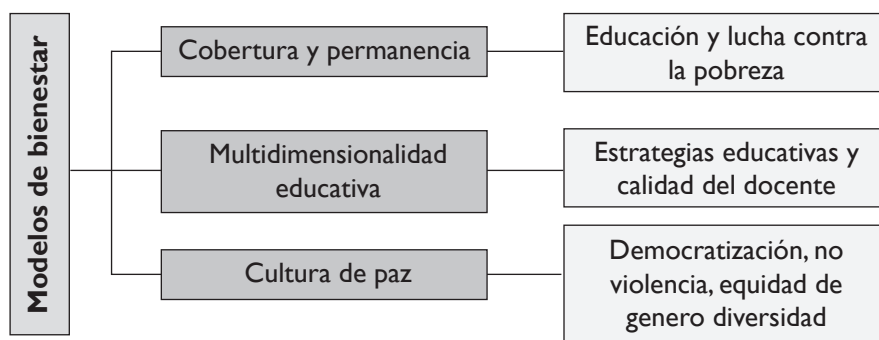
Modelos de bienestar

Cobertura y permanencia

Educación y lucha contra la pobreza

Multidimensionalidad educativa

Estrategias educativas y calidad del docente

Cultura de paz

Democratización, no violencia, equidad de genero diversidad